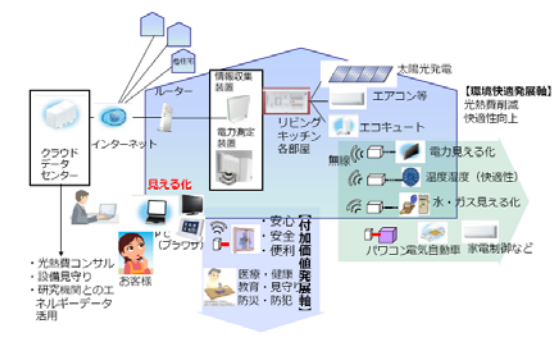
集住宅

クラウドデータセンター

インターネット

ルーター

情報収集装置

電力測定装置

リビングキッチン各部屋

太陽光発電

エアコン等

エコキュート

【環境快適発展軸】
光熱費削減
快適性向上

無線

電力見える化

温度湿度（快適性）

水・ガス見える化

パワコン

電気自動車

家電制御など

見える化

PC（ブラウザ）

お客様

・安心
・安全
・便利

【付加価値発展軸】

医療・健康
教育・見守り
防災・防犯

・光熱費コンサル
・設備見守り
・研究機関とのエネルギーデータ活用